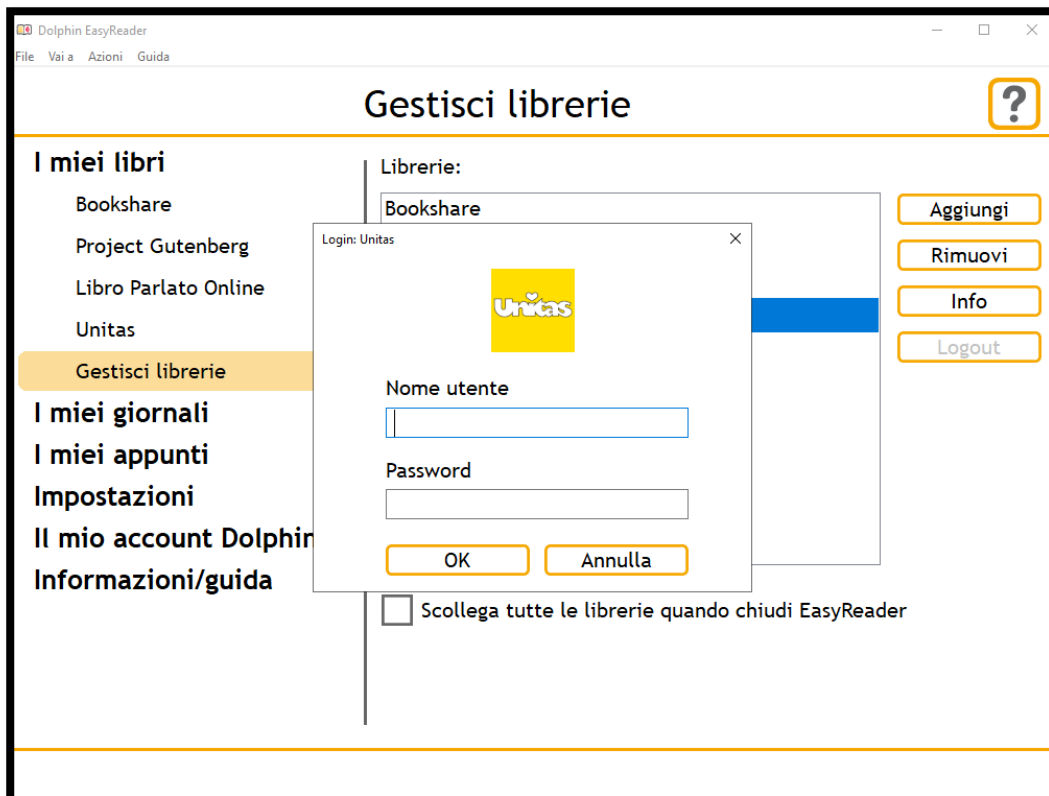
Dolphin EasyReader

File Vai a Azioni Guida

Gestisci librerie

?

I miei libri

Bookshare

Project Gutenberg

Libro Parlato Online

Unitas

Gestisci librerie

I miei giornali

I miei appunti

Impostazioni

Il mio account Dolphin

Informazioni/guida

Librerie:

Bookshare

Aggiungi

Rimuovi

Info

Logout

Login: Unitas

Unitas

Nome utente

Password

OK

Annulla

Scollega tutte le librerie quando chiudi EasyReader